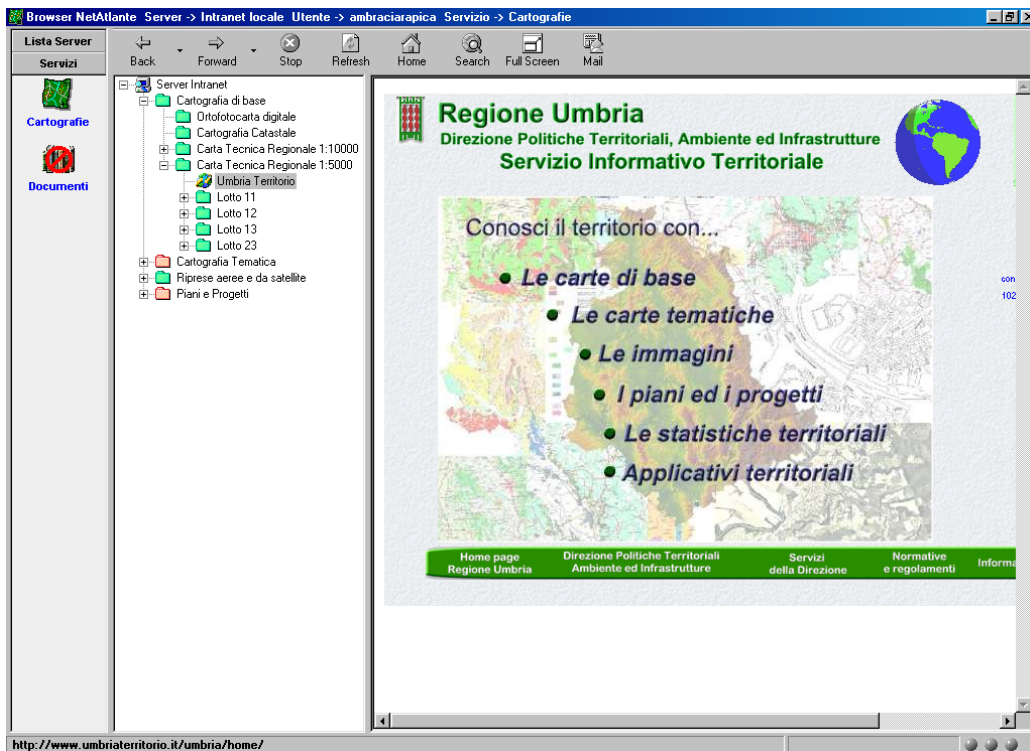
Browser NetAtlante Server -> Intranet locale Utente -> ambraciarapica Servizio -> Cartografie

Lista Server
Servizi

Cartografie

Documenti

Back
Forward
Stop
Refresh
Home
Search
Full Screen
Mail

Server Intranet
Cartografia di base
Ortofotocarta digitale
Cartografia Catastale
Carta Tecnica Regionale 1:10000
Carta Tecnica Regionale 1:5000
Umbria Territorio
Lotto 11
Lotto 12
Lotto 13
Lotto 23
Cartografia Tematica
Riprese aeree e da satellite
Piani e Progetti

Regione Umbria
Direzione Politiche Territoriali, Ambiente ed Infrastrutture
Servizio Informativo Territoriale

Conosci il territorio con...
• Le carte di base
• Le carte tematiche
• Le immagini
• I piani ed i progetti
• Le statistiche territoriali
• Applicativi territoriali

con
102

Home page Regione Umbria
Direzione Politiche Territoriali Ambiente ed Infrastrutture
Servizi della Direzione
Normative e regolamenti
Informa

http://www.umbriaterritorio.it/umbria/home/